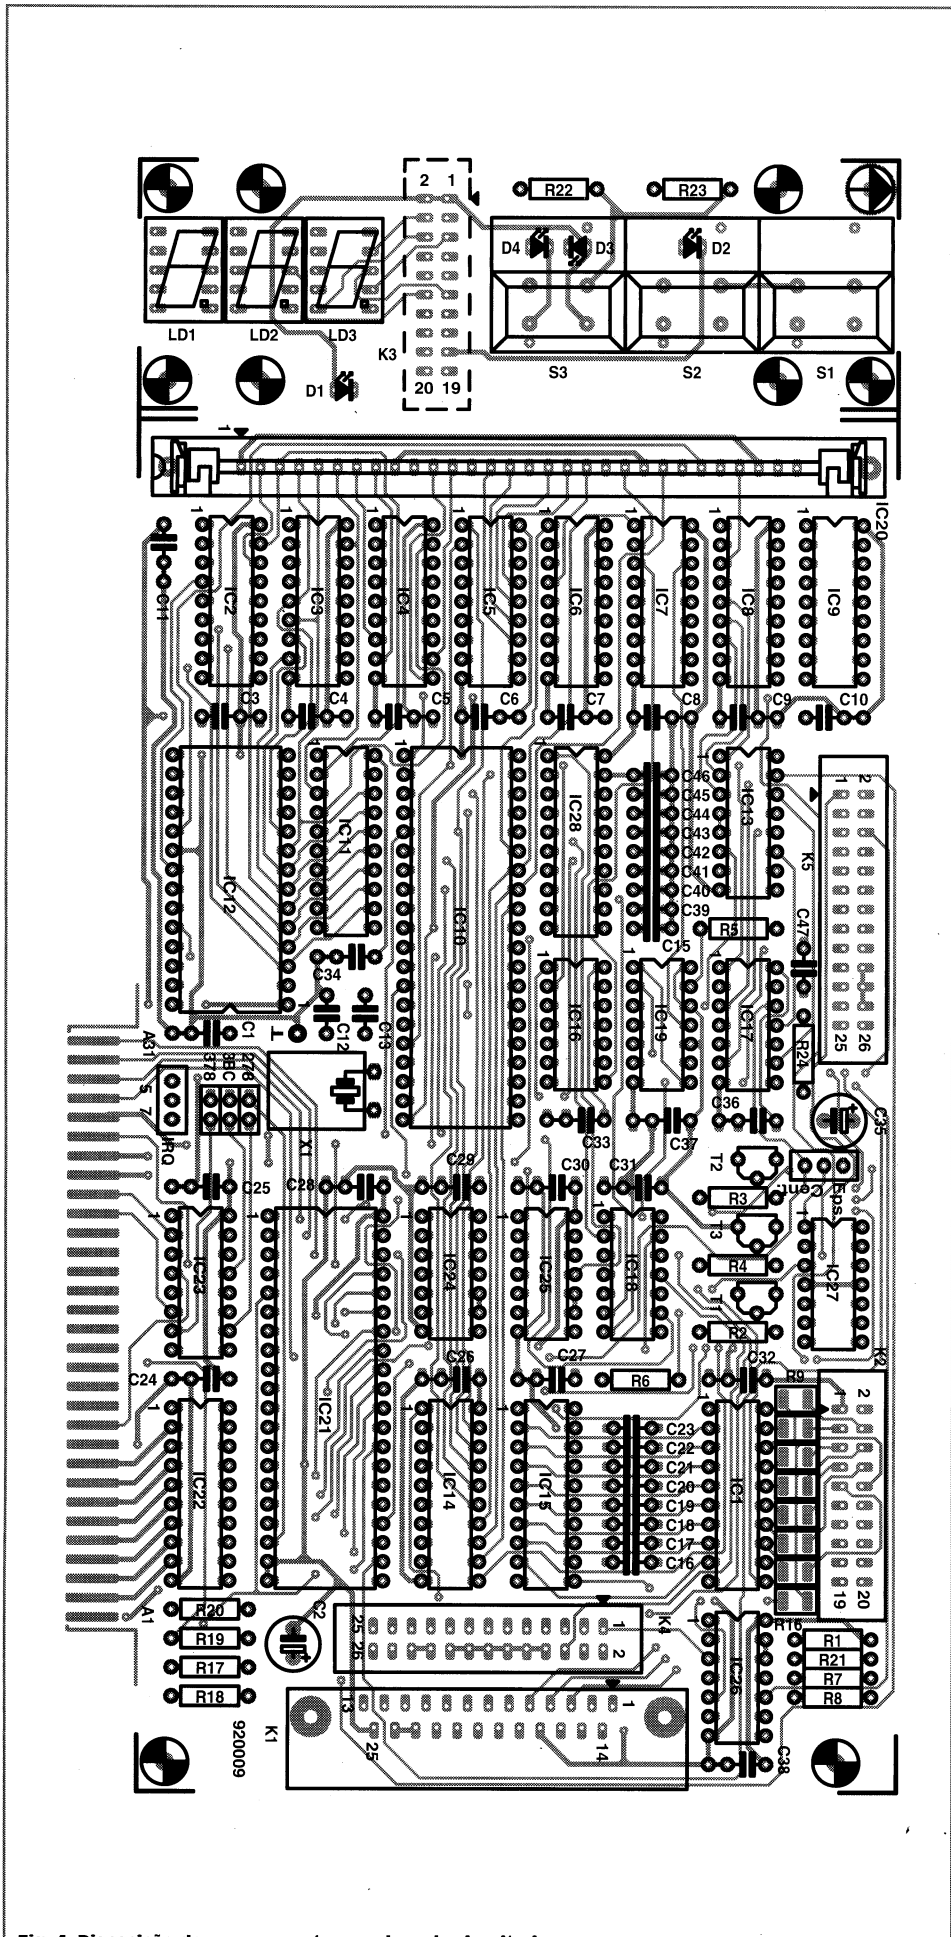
2 1
R22
R23
D4 D3 D2
LD1 LD2 LD3
K3
20 19
S3 S2 S1
D1
IC20
C11
IC2 IC3 IC4 IC5 IC6 IC7 IC8 IC9
C3 C4 C5 C6 C7 C8 C9 C10
IC12
IC11
IC10
IC28
C46
C45
C44
C43
C42
C41
C40
C39
IC13
K5
C15
R5
C47
C34
IC16 IC19 IC17
C1 C12 C13
A31
R24
25 26
X1
C33 C37 C36
C35
IRQ
T2
T3
C25 C28 C29 C30 C31
R3
R4
R2
IC23 IC24 IC25 IC18 IC27
K2
C24
C26 C27
R6
C32
R9
IC21
IC22
IC14
IC15
IC1
C23
C22
C21
C20
C19
C18
C17
C16
A1
R20
R19
R17
R18
C2
K4
25 26
1 2
R16
R1
R21
R7
R8
IC26
K1
13 25
1 14
C38
920009